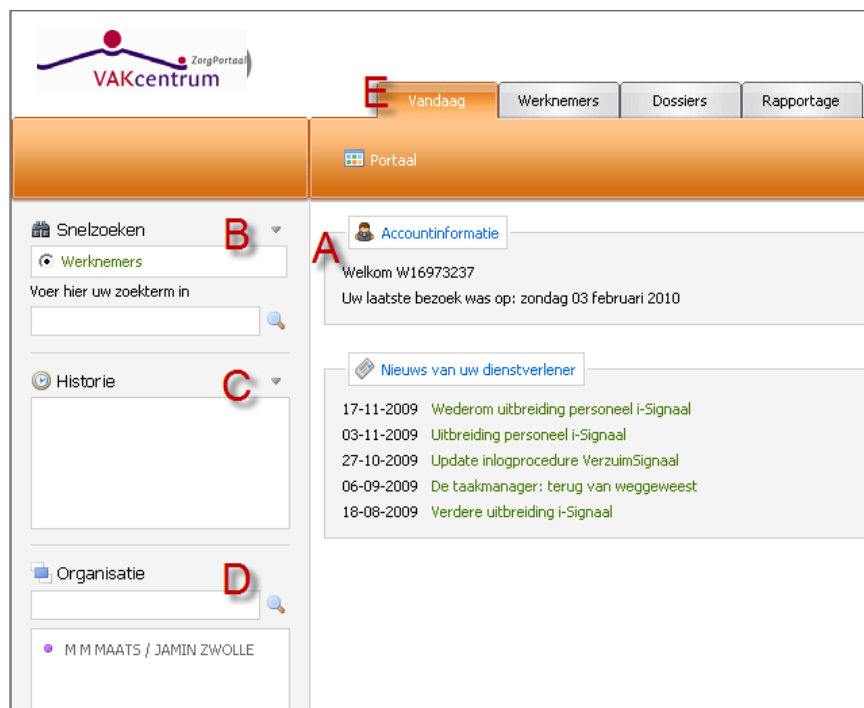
ZorgPortaal
VAKcentrum

E Vandaag
Werknemers
Dossiers
Rapportage

Portaal

Snelzoeken B
Werknemers
Voer hier uw zoekterm in

Historie C

Organisatie D

M M MAATS / JAMIN ZWOLLE

A Accountinformatie
Welkom W16973237
Uw laatste bezoek was op: zondag 03 februari 2010

Nieuws van uw dienstverlener
17-11-2009 Wederom uitbreiding personeel i-Signaal
03-11-2009 Uitbreiding personeel i-Signaal
27-10-2009 Update inlogprocedure VerzuimSignaal
06-09-2009 De taakmanager: terug van weggeweest
18-08-2009 Verdere uitbreiding i-Signaal